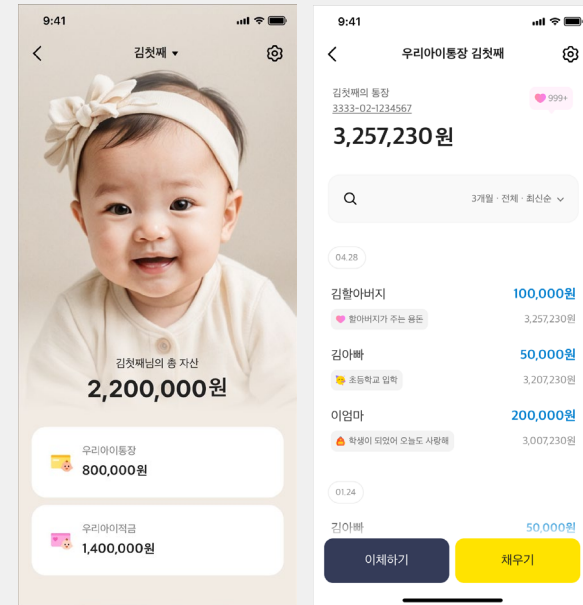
9:41

김첫째 ▾

김첫째님의 총 자산
2,200,000원

우리아이통장
800,000원

우리아이적금
1,400,000원

9:41

우리아이통장 김첫째

김첫째의 통장
3333-02-1234567

999+

3,257,230원

3개월 · 전체 · 최신순

04.28

김할아버지
100,000원
할아버지가 주는 용돈
3,257,230원

김아빠
50,000원
초등학교 입학
3,207,230원

이엄마
200,000원
학생이 되었어 오늘도 사랑해
3,007,230원

01.24

김아빠
50,000원

이체하기

채우기